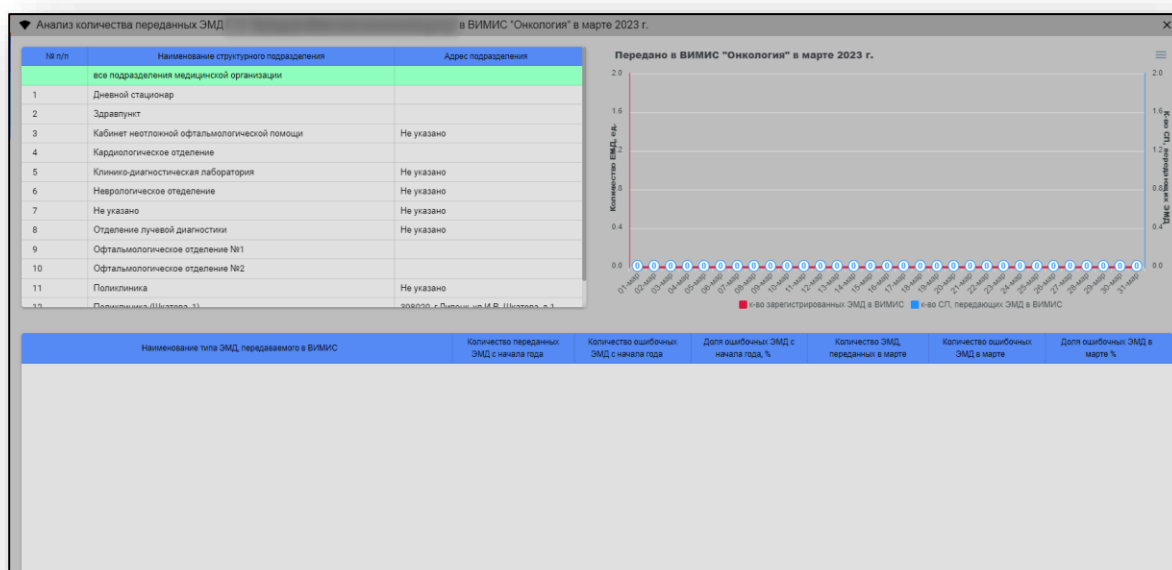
Анализ количества переданных ЭМД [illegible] в ВИМИС "Онкология" в марте 2023 г.

| № п/п | Наименование структурного подразделения | Адрес подразделения |
|---|---|---|
| | все подразделения медицинской организации | |
| 1 | Дневной стационар | |
| 2 | Здравпункт | |
| 3 | Кабинет неотложной офтальмологической помощи | Не указано |
| 4 | Кардиологическое отделение | |
| 5 | Клинико-диагностическая лаборатория | Не указано |
| 6 | Неврологическое отделение | Не указано |
| 7 | Не указано | Не указано |
| 8 | Отделение лучевой диагностики | Не указано |
| 9 | Офтальмологическое отделение №1 | |
| 10 | Офтальмологическое отделение №2 | |
| 11 | Поликлиника | Не указано |
| 12 | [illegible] | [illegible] |

Передано в ВИМИС "Онкология" в марте 2023 г.

2.0 1.6 1.2 0.8 0.4 0.0

Количество ЭМД, ед.

К-во СП, передающих ЭМД

0 0 0 0 0 0 0 0 0 0 0 0 0 0 0 0 0 0 0 0 0 0 0 0 0 0 0 0 0 0 0

01-мар 02-мар 03-мар 04-мар 05-мар 06-мар 07-мар 08-мар 09-мар 10-мар 11-мар 12-мар 13-мар 14-мар 15-мар 16-мар 17-мар 18-мар 19-мар 20-мар 21-мар 22-мар 23-мар 24-мар 25-мар 26-мар 27-мар 28-мар 29-мар 30-мар 31-мар

к-во зарегистрированных ЭМД в ВИМИС к-во СП, передающих ЭМД в ВИМИС

| Наименование типа ЭМД, передаваемого в ВИМИС | Количество переданных ЭМД с начала года | Количество ошибочных ЭМД с начала года | Доля ошибочных ЭМД с начала года, % | Количество ЭМД, переданных в марте | Количество ошибочных ЭМД в марте | Доля ошибочных ЭМД в марте % |
|---|---|---|---|---|---|---|